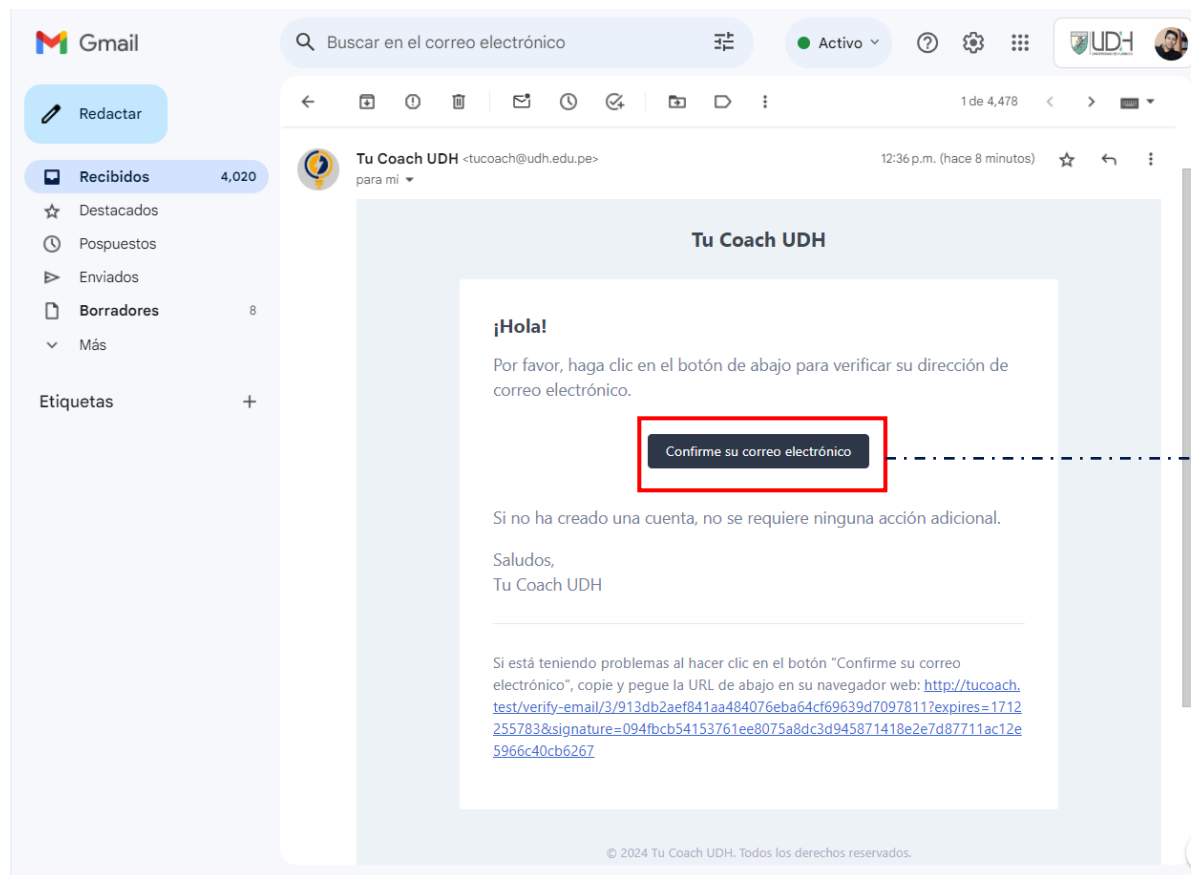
Gmail

Buscar en el correo electrónico

Activo

UDH

Redactar

Recibidos 4,020
Destacados
Pospuestos
Enviados
Borradores 8
Más

Etiquetas +

1 de 4,478

Tu Coach UDH <tucoach@udh.edu.pe>
para mí

12:36 p.m. (hace 8 minutos)

Tu Coach UDH

¡Hola!

Por favor, haga clic en el botón de abajo para verificar su dirección de correo electrónico.

Confirme su correo electrónico

Si no ha creado una cuenta, no se requiere ninguna acción adicional.

Saludos,
Tu Coach UDH

Si está teniendo problemas al hacer clic en el botón "Confirme su correo electrónico", copie y pegue la URL de abajo en su navegador web: http://tucoach.test/verify-email/3/913db2aef841aa484076eba64cf69639d7097811?expires=1712255783&signature=094fbcb54153761ee8075a8dc3d945871418e2e7d87711ac12e5966c40cb6267

© 2024 Tu Coach UDH. Todos los derechos reservados.